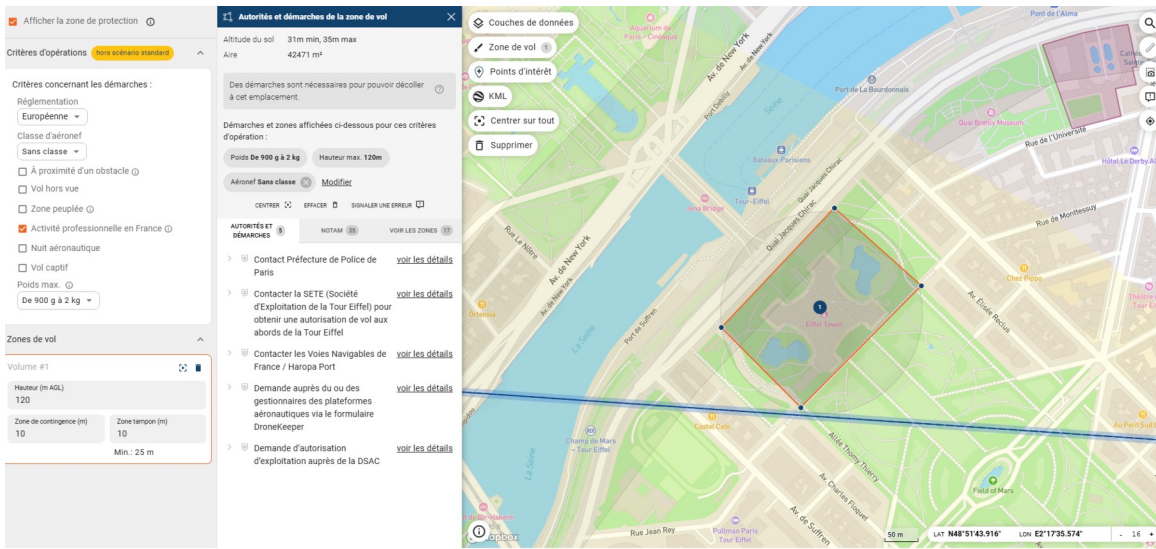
Afficher la zone de protection

Critères d'opérations hors scénario standard

Critères concernant les démarches :

Réglementation
Européenne

Classe d'aéronef
Sans classe

À proximité d'un obstacle
Vol hors vue
Zone peuplée
Activité professionnelle en France
Nuit aéronautique
Vol captif

Poids max.
De 900 g à 2 kg

Zones de vol

Volume #1

Hauteur (m AGL)
120

Zone de contingence (m)
10

Zone tampon (m)
10

Min.: 25 m

Autorités et démarches de la zone de vol

Altitude du sol 31m min, 35m max
Aire 42471 m²

Des démarches sont nécessaires pour pouvoir décoller à cet emplacement.

Démarches et zones affichées ci-dessous pour ces critères d'opération :

Poids De 900 g à 2 kg
Hauteur max. 120m
Aéronef Sans classe
Modifier

CENTRER EFFACER SIGNALER UNE ERREUR

AUTORITÉS ET DÉMARCHES 5
NOTAM 35
VOIR LES ZONES 17

Contact Préfecture de Police de Paris — voir les détails

Contacter la SETE (Société d'Exploitation de la Tour Eiffel) pour obtenir une autorisation de vol aux abords de la Tour Eiffel — voir les détails

Contacter les Voies Navigables de France / Haropa Port — voir les détails

Demande auprès du ou des gestionnaires des plateformes aéronautiques via le formulaire DroneKeeper — voir les détails

Demande d'autorisation d'exploitation auprès de la DSAC — voir les détails

Couches de données
Zone de vol 1
Points d'intérêt
KML
Centrer sur tout
Supprimer

Pont de l'Alma
Aquarium de Paris - Cinéaqua
Av. de New York
Port Debilly
Quai Branly Museum
Rue de l'Université
Hôtel Le Derby Alma
Place de La Bourdonnais
Bateaux Parisiens
Tour Eiffel
Iéna Bridge
Quai Jacques Chirac
Rue de Montessuy
Rue Le Nôtre
Av. de New York
Port de Suffren
Eiffel Tower
Chez Pippo
Av. Élisée Reclus
Théâtre de Paris
Ortenzia
La Seine
Castel Café
Champ de Mars - Tour Eiffel
Allée Thomy Thierry
Av. Charles Floquet
Av. de Suffren
Field of Mars
Au Petit Sud
Rue Jean Rey
Pullman Paris Tour Eiffel
mapbox
50 m
LAT N48°51'43.916"
LON E2°17'35.574"
- 16 +